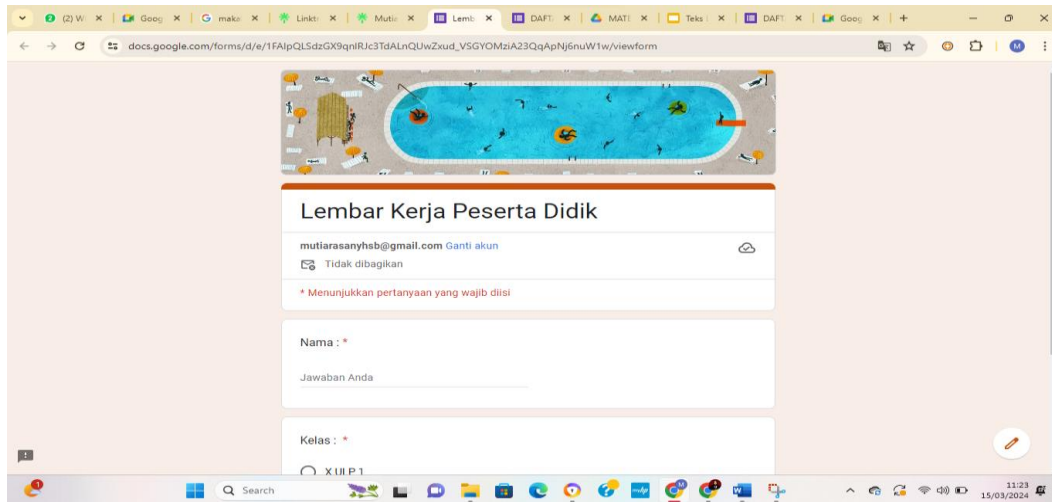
(2) W × | Goog × | G make × | Linktr × | Mutia × | Lemb × | DAFT × | MATI × | Teks × | DAFT × | Goog × | +

docs.google.com/forms/d/e/1FAIpQLSdzGX9qnlRJc3TdALnQUwZxud_VSGYOMziA23QqApNj6nuW1w/viewform

M

Lembar Kerja Peserta Didik

mutiarasanyhsb@gmail.com Ganti akun

Tidak dibagikan

* Menunjukkan pertanyaan yang wajib diisi

Nama : *

Jawaban Anda

Kelas : *

X ULP 1

Search

11:23
15/03/2024